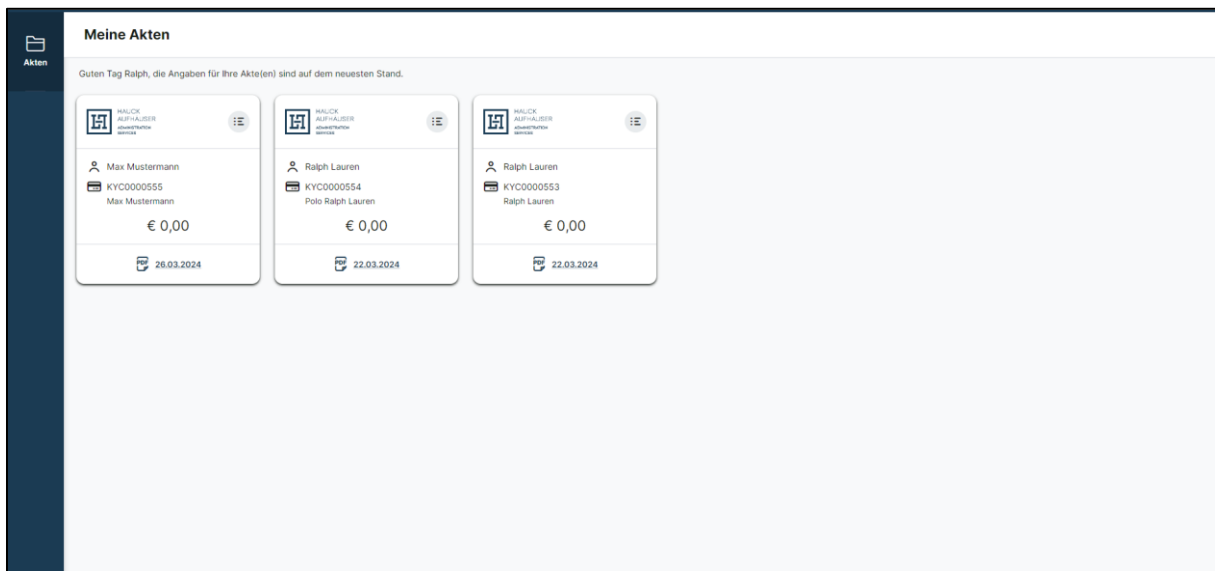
Akten

Meine Akten

Guten Tag Ralph, die Angaben für Ihre Akte(en) sind auf dem neuesten Stand.

HAUCK AUFHÄUSER ADMINISTRATION SERVICES

Max Mustermann
KYC0000555
Max Mustermann
€ 0,00
26.03.2024

HAUCK AUFHÄUSER ADMINISTRATION SERVICES

Ralph Lauren
KYC0000554
Polo Ralph Lauren
€ 0,00
22.03.2024

HAUCK AUFHÄUSER ADMINISTRATION SERVICES

Ralph Lauren
KYC0000553
Ralph Lauren
€ 0,00
22.03.2024